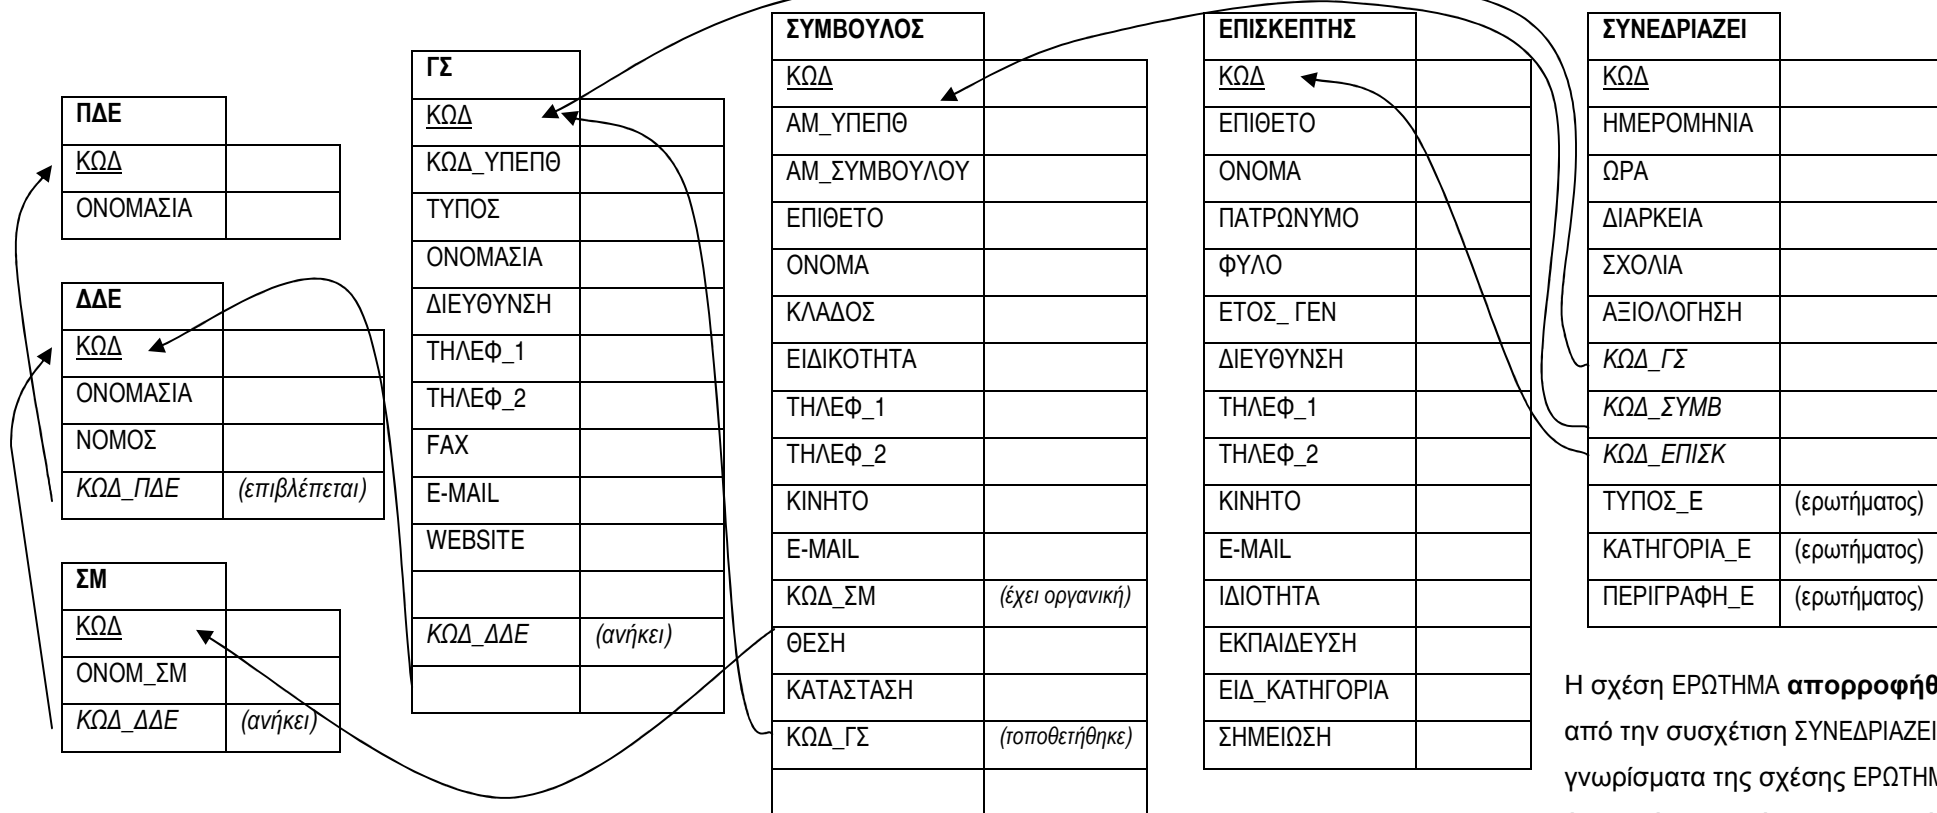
| ΠΔΕ | |
|---|---|
| ΚΩΔ | |
| ΟΝΟΜΑΣΙΑ | |

| ΔΔΕ | |
|---|---|
| ΚΩΔ | |
| ΟΝΟΜΑΣΙΑ | |
| ΝΟΜΟΣ | |
| ΚΩΔ_ΠΔΕ | (επιβλέπεται) |

| ΣΜ | |
|---|---|
| ΚΩΔ | |
| ΟΝΟΜ_ΣΜ | |
| ΚΩΔ_ΔΔΕ | (ανήκει) |

| ΓΣ | |
|---|---|
| ΚΩΔ | |
| ΚΩΔ_ΥΠΕΠΘ | |
| ΤΥΠΟΣ | |
| ΟΝΟΜΑΣΙΑ | |
| ΔΙΕΥΘΥΝΣΗ | |
| ΤΗΛΕΦ_1 | |
| ΤΗΛΕΦ_2 | |
| FAX | |
| E-MAIL | |
| WEBSITE | |
| | |
| ΚΩΔ_ΔΔΕ | (ανήκει) |
| | |

| ΣΥΜΒΟΥΛΟΣ | |
|---|---|
| ΚΩΔ | |
| ΑΜ_ΥΠΕΠΘ | |
| ΑΜ_ΣΥΜΒΟΥΛΟΥ | |
| ΕΠΙΘΕΤΟ | |
| ΟΝΟΜΑ | |
| ΚΛΑΔΟΣ | |
| ΕΙΔΙΚΟΤΗΤΑ | |
| ΤΗΛΕΦ_1 | |
| ΤΗΛΕΦ_2 | |
| ΚΙΝΗΤΟ | |
| E-MAIL | |
| ΚΩΔ_ΣΜ | (έχει οργανική) |
| ΘΕΣΗ | |
| ΚΑΤΑΣΤΑΣΗ | |
| ΚΩΔ_ΓΣ | (τοποθετήθηκε) |
| | |

| ΕΠΙΣΚΕΠΤΗΣ | |
|---|---|
| ΚΩΔ | |
| ΕΠΙΘΕΤΟ | |
| ΟΝΟΜΑ | |
| ΠΑΤΡΩΝΥΜΟ | |
| ΦΥΛΟ | |
| ΕΤΟΣ_ ΓΕΝ | |
| ΔΙΕΥΘΥΝΣΗ | |
| ΤΗΛΕΦ_1 | |
| ΤΗΛΕΦ_2 | |
| ΚΙΝΗΤΟ | |
| E-MAIL | |
| ΙΔΙΟΤΗΤΑ | |
| ΕΚΠΑΙΔΕΥΣΗ | |
| ΕΙΔ_ΚΑΤΗΓΟΡΙΑ | |
| ΣΗΜΕΙΩΣΗ | |

| ΣΥΝΕΔΡΙΑΖΕΙ | |
|---|---|
| ΚΩΔ | |
| ΗΜΕΡΟΜΗΝΙΑ | |
| ΩΡΑ | |
| ΔΙΑΡΚΕΙΑ | |
| ΣΧΟΛΙΑ | |
| ΑΞΙΟΛΟΓΗΣΗ | |
| ΚΩΔ_ΓΣ | |
| ΚΩΔ_ΣΥΜΒ | |
| ΚΩΔ_ΕΠΙΣΚ | |
| ΤΥΠΟΣ_Ε | (ερωτήματος) |
| ΚΑΤΗΓΟΡΙΑ_Ε | (ερωτήματος) |
| ΠΕΡΙΓΡΑΦΗ_Ε | (ερωτήματος) |

Η σχέση ΕΡΩΤΗΜΑ **απορροφήθ**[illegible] από την συσχέτιση ΣΥΝΕΔΡΙΑΖΕΙ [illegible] γνωρίσματα της σχέσης ΕΡΩΤΗΜ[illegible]